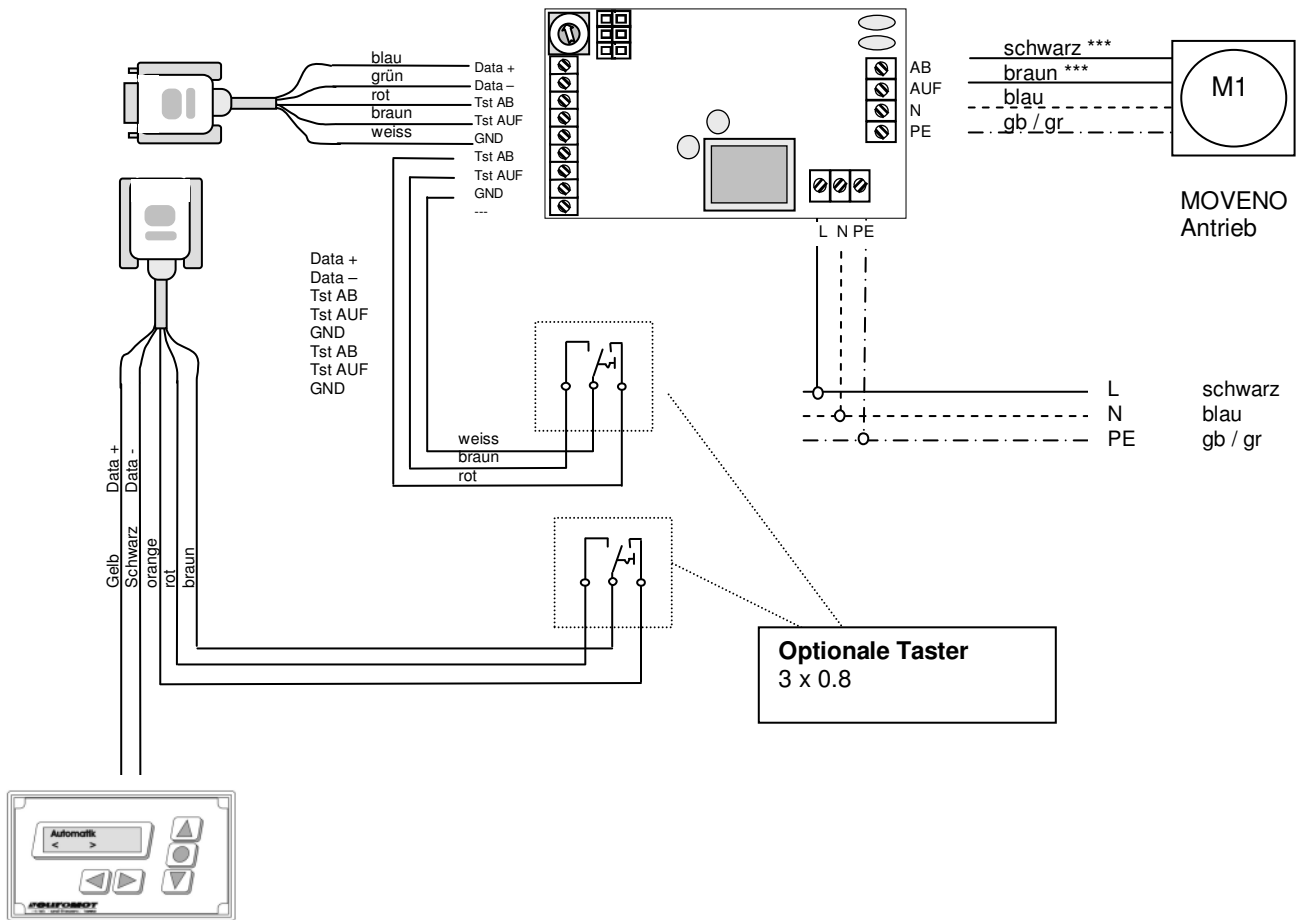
blau
grün
rot
braun
weiss

Data +
Data –
Tst AB
Tst AUF
GND
Tst AB
Tst AUF
GND
---

AB
AUF
N
PE

schwarz ***
braun ***
blau
gb / gr

M1

MOVENO
Antrieb

L N PE

Data +
Data –
Tst AB
Tst AUF
GND
Tst AB
Tst AUF
GND

L schwarz
N blau
PE gb / gr

weiss
braun
rot

Data +
Data -

Gelb
Schwarz
orange
rot
braun

**Optionale Taster**
3 x 0.8

Automatik
< >

euromot